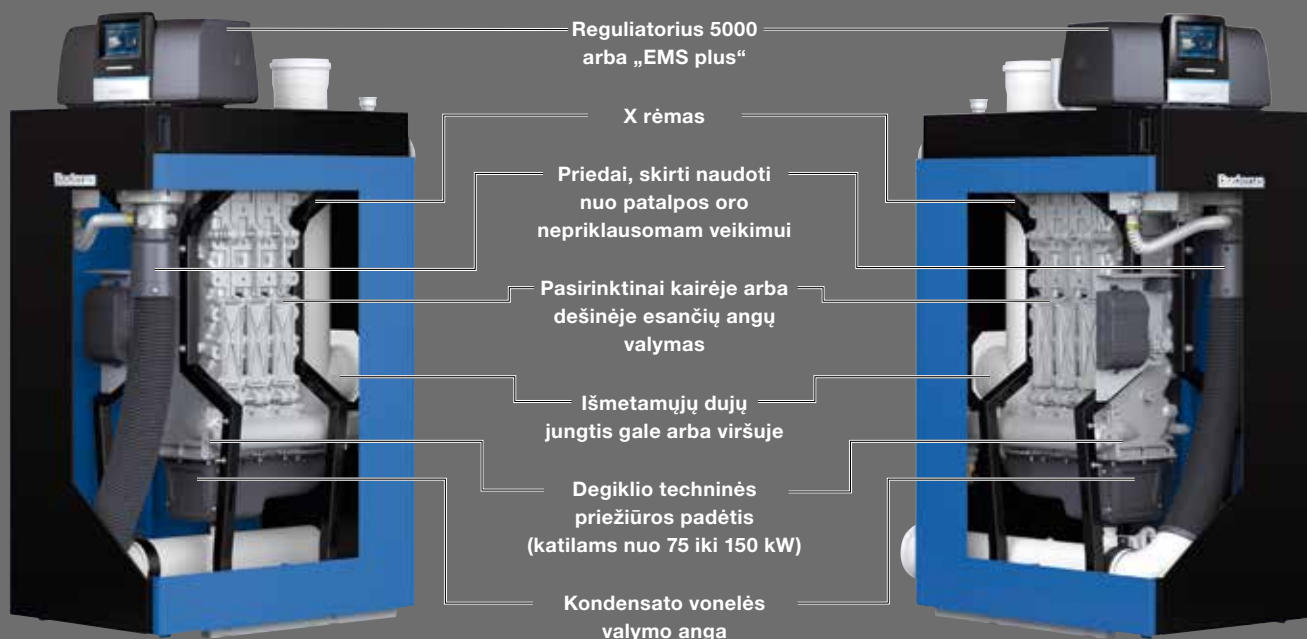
Reguliatorius 5000
arba „EMS plus“

X rėmas

Priedai, skirti naudoti
nuo patalpos oro
nepriklausomam veikimui

Pasirinktinai kairėje arba
dešinėje esančių angų
valymas

Išmetamųjų dujų
jungtis gale arba viršuje

Degiklio techninės
priežiūros padėtis
(katilams nuo 75 iki 150 kW)

Kondensato vonelės
valymo anga